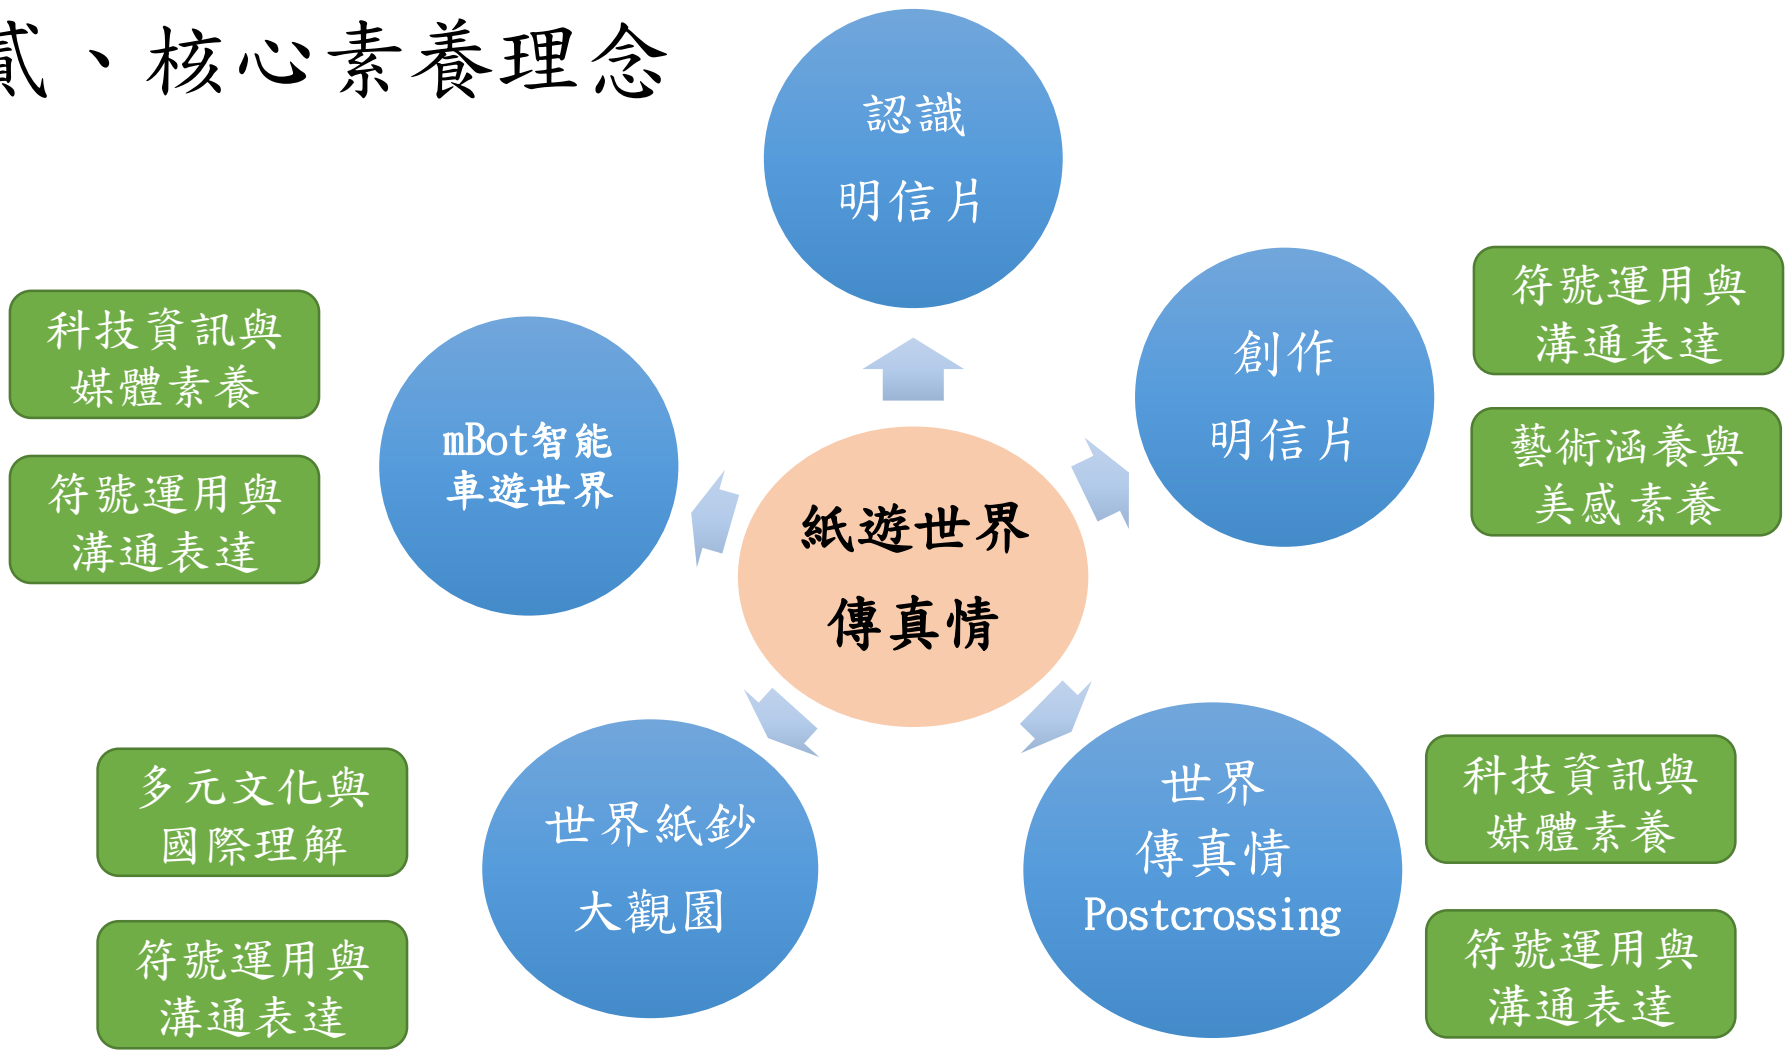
貳、核心素養理念

認識
明信片

科技資訊與
媒體素養

符號運用與
溝通表達

mBot智能
車遊世界

紙遊世界
傳真情

創作
明信片

符號運用與
溝通表達

藝術涵養與
美感素養

多元文化與
國際理解

符號運用與
溝通表達

世界紙鈔
大觀園

世界
傳真情
Postcrossing

科技資訊與
媒體素養

符號運用與
溝通表達